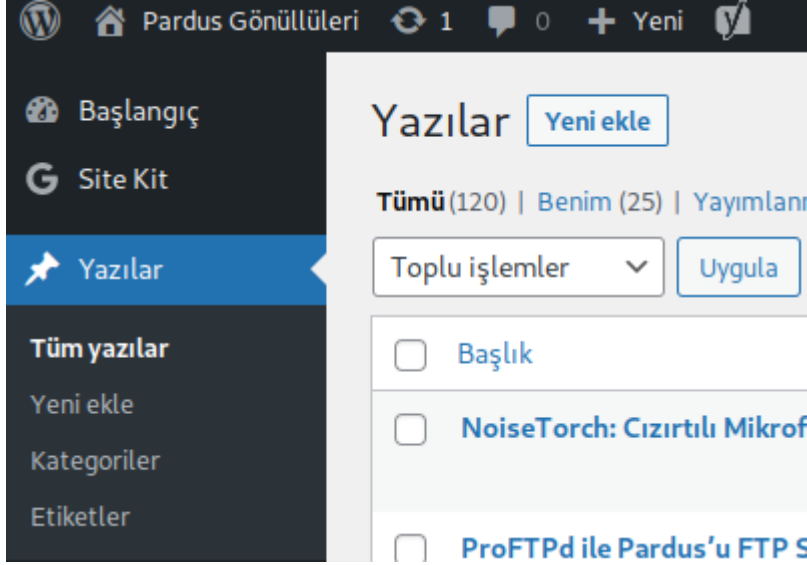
Pardus Gönüllüleri 1 0 + Yeni

Başlangıç

Site Kit

Yazılar

Tüm yazılar

Yeni ekle

Kategoriler

Etiketler

Yazılar Yeni ekle

Tümü (120) | Benim (25) | Yayımlan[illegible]

Toplu işlemler

Uygula

Başlık

NoiseTorch: Cızırtılı Mikrof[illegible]

ProFTPd ile Pardus'u FTP S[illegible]